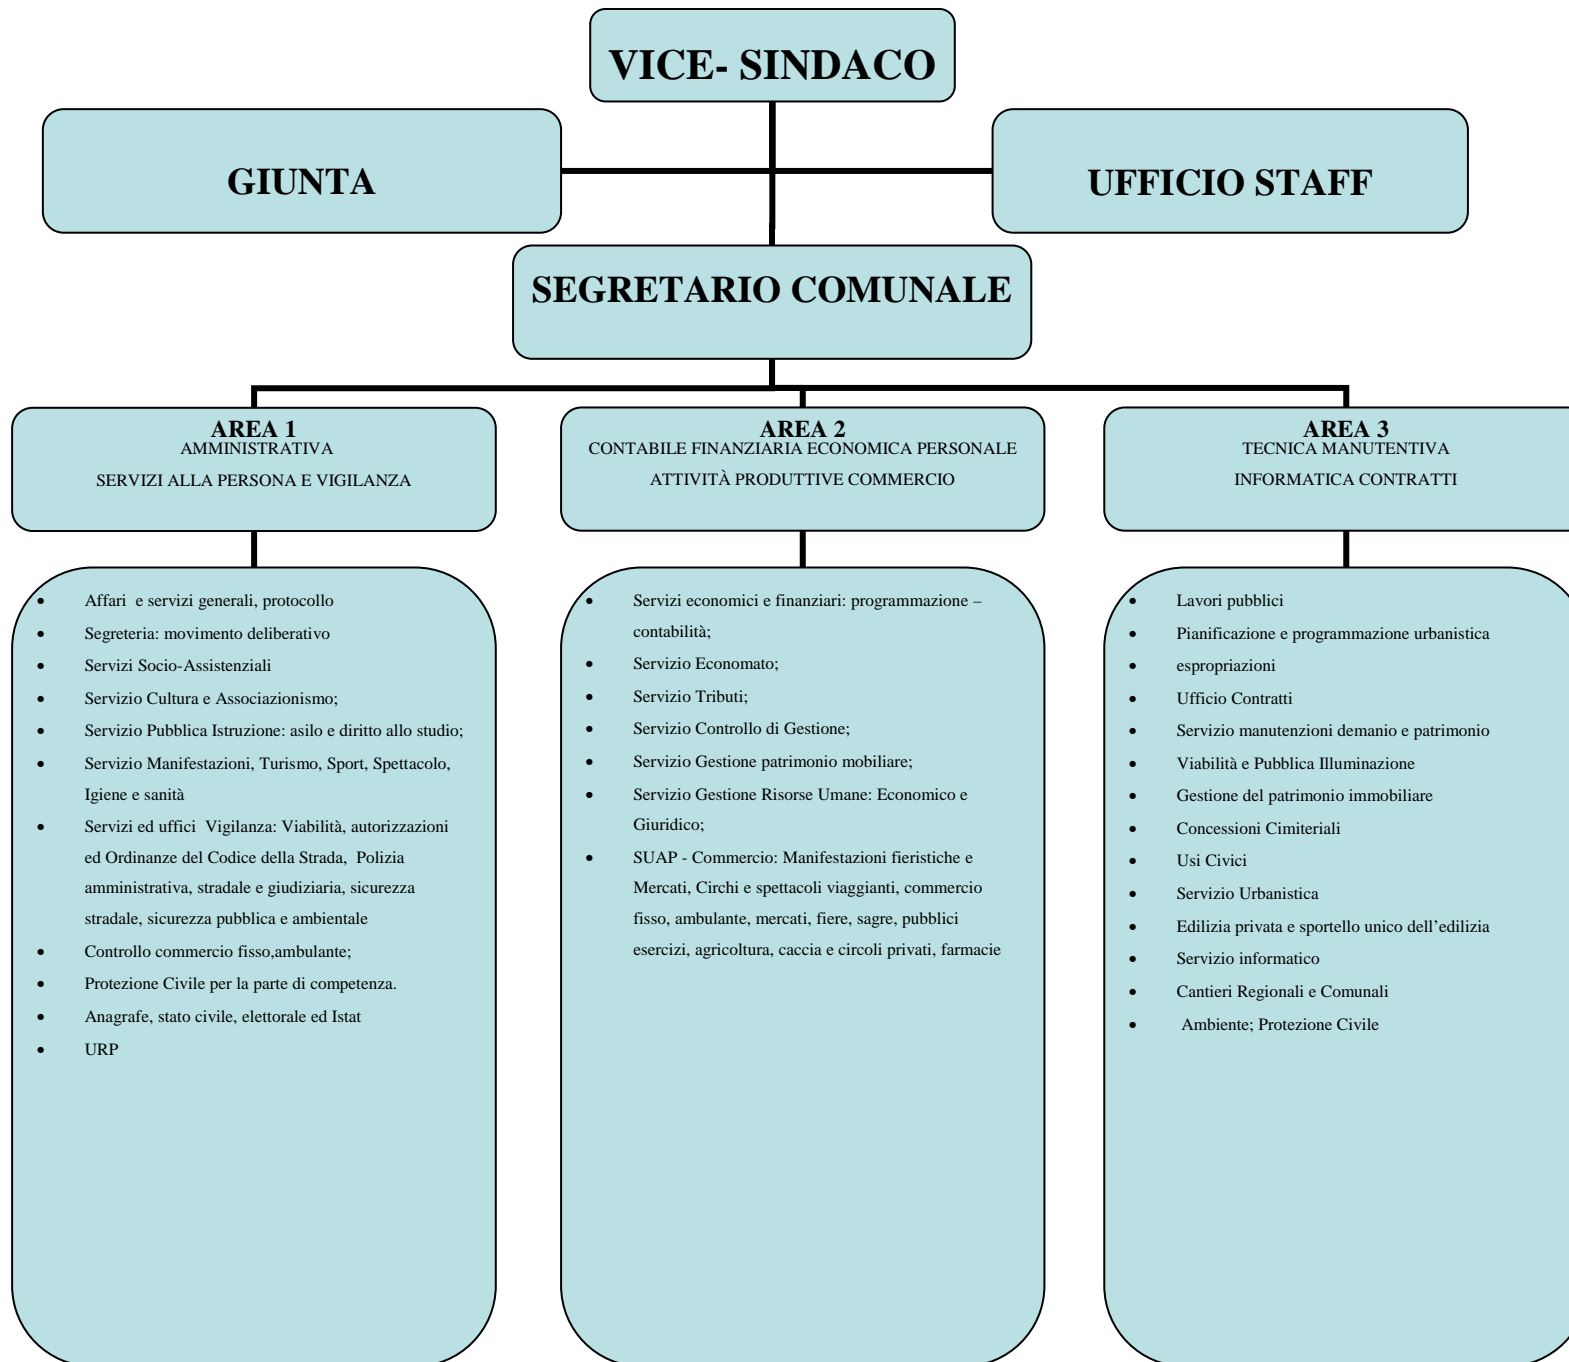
VICE- SINDACO

GIUNTA

UFFICIO STAFF

SEGRETARIO COMUNALE

AREA 1
AMMINISTRATIVA
SERVIZI ALLA PERSONA E VIGILANZA

AREA 2
CONTABILE FINANZIARIA ECONOMICA PERSONALE
ATTIVITÀ PRODUTTIVE COMMERCIO

AREA 3
TECNICA MANUTENTIVA
INFORMATICA CONTRATTI

- Affari e servizi generali, protocollo
- Segreteria: movimento deliberativo
- Servizi Socio-Assistenziali
- Servizio Cultura e Associazionismo;
- Servizio Pubblica Istruzione: asilo e diritto allo studio;
- Servizio Manifestazioni, Turismo, Sport, Spettacolo, Igiene e sanità
- Servizi ed uffici Vigilanza: Viabilità, autorizzazioni ed Ordinanze del Codice della Strada, Polizia amministrativa, stradale e giudiziaria, sicurezza stradale, sicurezza pubblica e ambientale
- Controllo commercio fisso,ambulante;
- Protezione Civile per la parte di competenza.
- Anagrafe, stato civile, elettorale ed Istat
- URP

- Servizi economici e finanziari: programmazione – contabilità;
- Servizio Economato;
- Servizio Tributi;
- Servizio Controllo di Gestione;
- Servizio Gestione patrimonio mobiliare;
- Servizio Gestione Risorse Umane: Economico e Giuridico;
- SUAP - Commercio: Manifestazioni fieristiche e Mercati, Circhi e spettacoli viaggianti, commercio fisso, ambulante, mercati, fiere, sagre, pubblici esercizi, agricoltura, caccia e circoli privati, farmacie

- Lavori pubblici
- Pianificazione e programmazione urbanistica
- espropriazioni
- Ufficio Contratti
- Servizio manutenzioni demanio e patrimonio
- Viabilità e Pubblica Illuminazione
- Gestione del patrimonio immobiliare
- Concessioni Cimiteriali
- Usi Civici
- Servizio Urbanistica
- Edilizia privata e sportello unico dell'edilizia
- Servizio informatico
- Cantieri Regionali e Comunali
- Ambiente; Protezione Civile